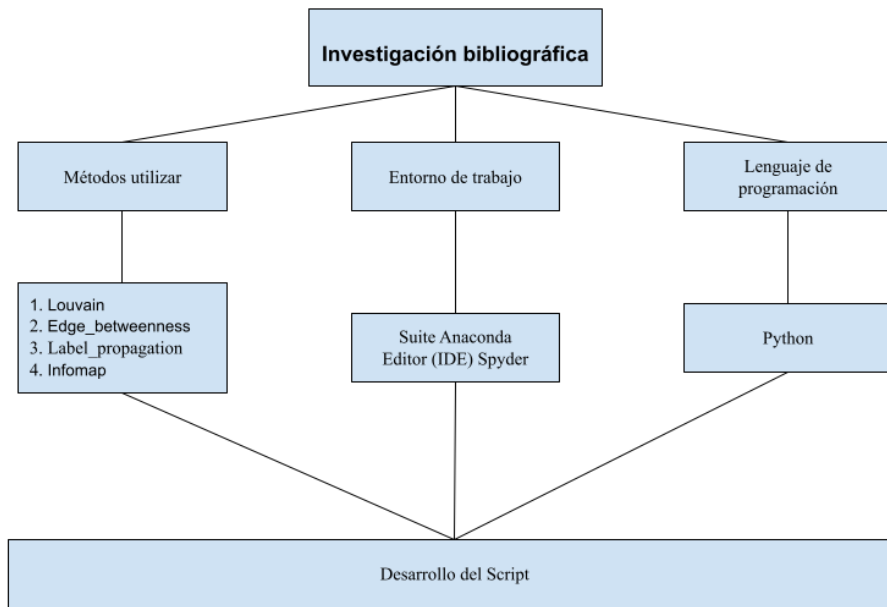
Investigación bibliográfica

Métodos utilizar

Entorno de trabajo

Lenguaje de programación

1. Louvain
2. Edge_betweenness
3. Label_propagation
4. Infomap

Suite Anaconda
Editor (IDE) Spyder

Python

Desarrollo del Script